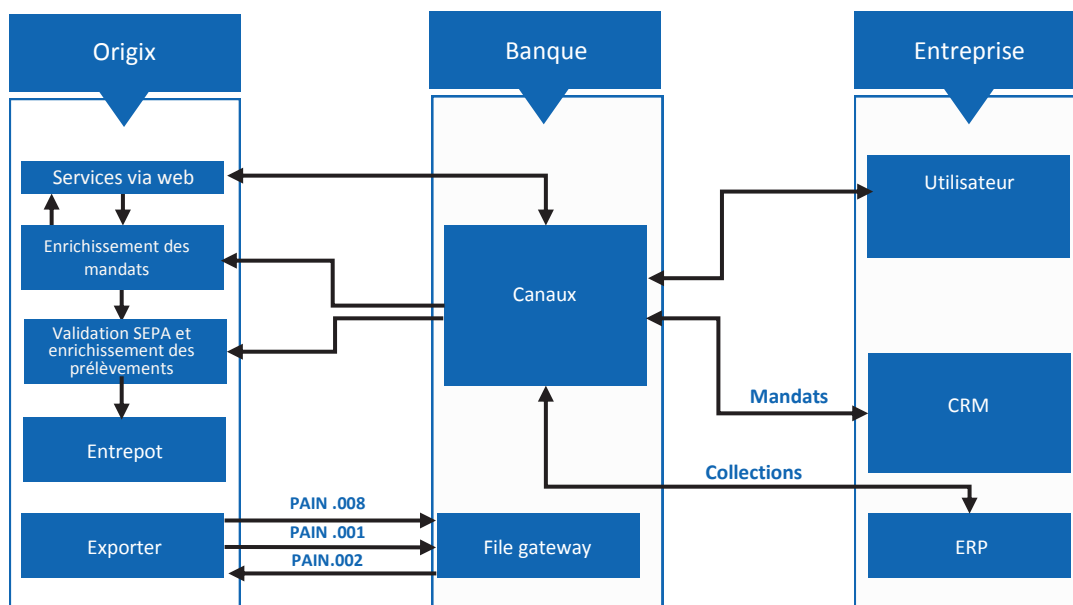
Origix

Banque

Entreprise

Services via web

Enrichissement des mandats

Validation SEPA et enrichissement des prélèvements

Entrepot

Exporter

Canaux

File gateway

Utilisateur

CRM

ERP

Mandats

Collections

PAIN .008

PAIN .001

PAIN.002